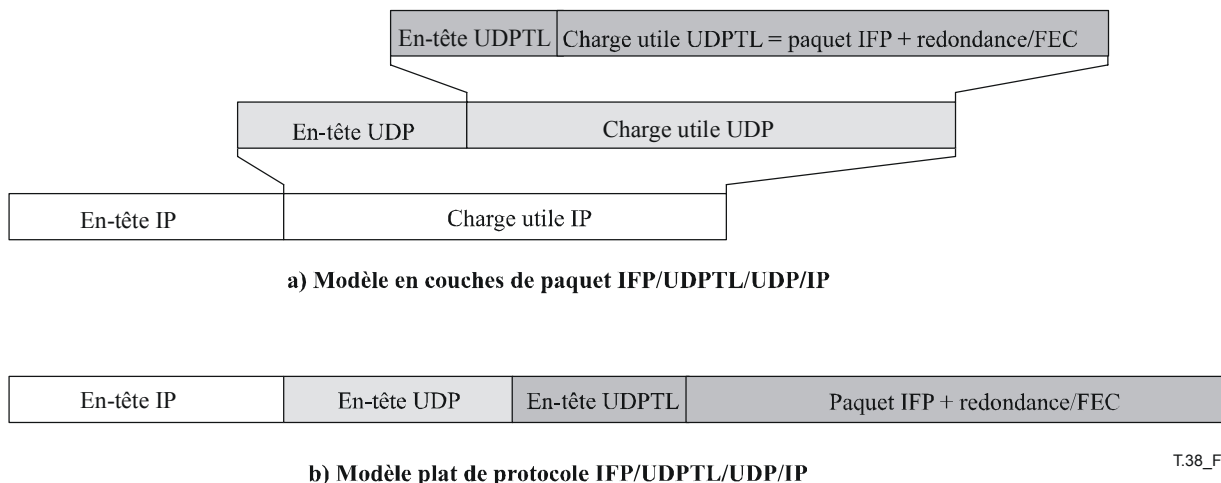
En-tête UDPTL | Charge utile UDPTL = paquet IFP + redondance/FEC

En-tête UDP | Charge utile UDP

En-tête IP | Charge utile IP

a) Modèle en couches de paquet IFP/UDPTL/UDP/IP

| En-tête IP | En-tête UDP | En-tête UDPTL | Paquet IFP + redondance/FEC |
|---|---|---|---|

T.38_F

b) Modèle plat de protocole IFP/UDPTL/UDP/IP